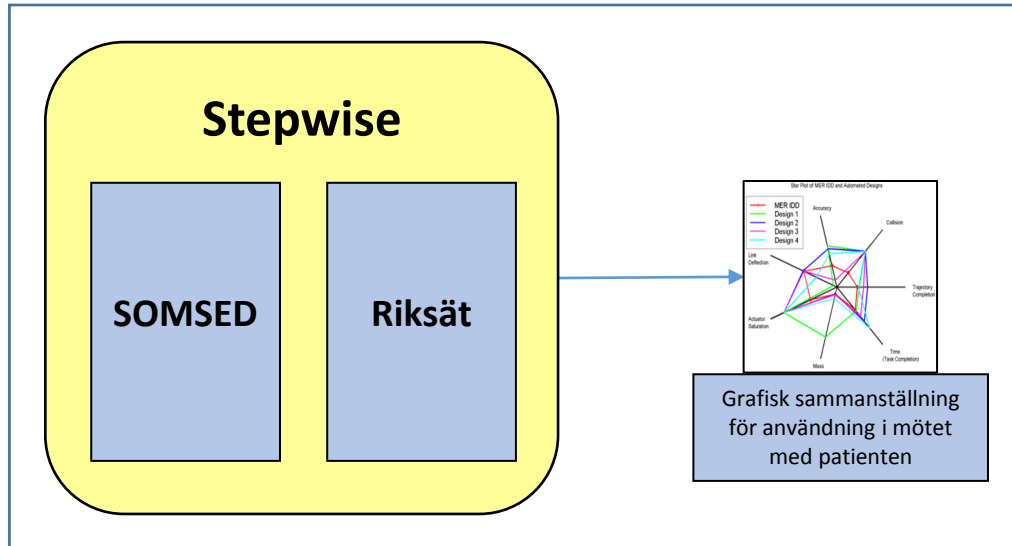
Stepwise

SOMSED

Riksät

Star Plot of MER IDD and Automated Designs

MER IDD
Design 1
Design 2
Design 3
Design 4

Accuracy

Collision

Link Deflection

Trajectory Completion

Actuator Saturation

Time (Task Completion)

Mass

Grafisk sammanställning för användning i mötet med patienten